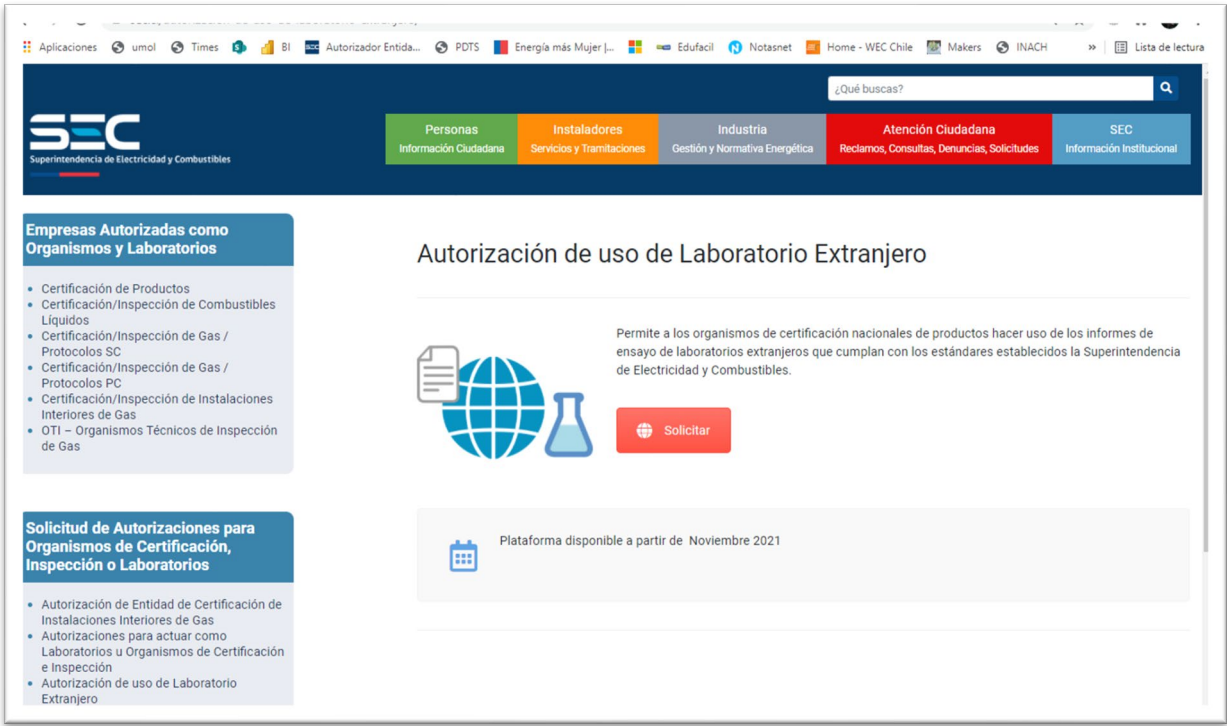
Aplicaciones umol Times BI Autorizador Entida... PDTS Energía más Mujer |... Edufacil Notasnet Home - WEC Chile Makers INACH » Lista de lectura

¿Qué buscas?

SEC
Superintendencia de Electricidad y Combustibles

Personas
Información Ciudadana

Instaladores
Servicios y Tramitaciones

Industria
Gestión y Normativa Energética

Atención Ciudadana
Reclamos, Consultas, Denuncias, Solicitudes

SEC
Información Institucional

Empresas Autorizadas como Organismos y Laboratorios

- Certificación de Productos
- Certificación/Inspección de Combustibles Líquidos
- Certificación/Inspección de Gas / Protocolos SC
- Certificación/Inspección de Gas / Protocolos PC
- Certificación/Inspección de Instalaciones Interiores de Gas
- OTI – Organismos Técnicos de Inspección de Gas

Solicitud de Autorizaciones para Organismos de Certificación, Inspección o Laboratorios

- Autorización de Entidad de Certificación de Instalaciones Interiores de Gas
- Autorizaciones para actuar como Laboratorios u Organismos de Certificación e Inspección
- Autorización de uso de Laboratorio Extranjero

Autorización de uso de Laboratorio Extranjero

Permite a los organismos de certificación nacionales de productos hacer uso de los informes de ensayo de laboratorios extranjeros que cumplan con los estándares establecidos la Superintendencia de Electricidad y Combustibles.

Solicitar

Plataforma disponible a partir de Noviembre 2021